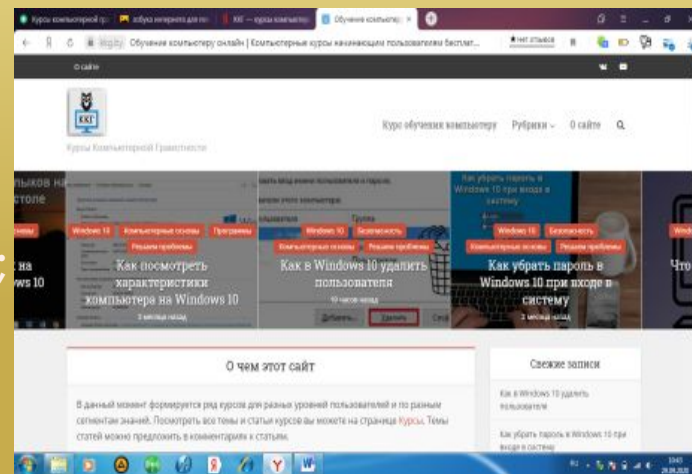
Курсы компьютерной гр | Азбука интернета для по | КК — курсы компьютер | Обучение компьютеру ×

Обучение компьютеру онлайн | Компьютерные курсы начинающим пользователям бесплат...

О сайте

ККГ

Курсы Компьютерной Грамотности

Курс обучения компьютеру Рубрики О сайте

ыков на столе

основы

на Windows 10

Windows 10 Компьютерные основы Программы Решаем проблемы

Как посмотреть характеристики компьютера на Windows 10

2 месяца назад

Windows 10 Безопасность Компьютерные основы Решаем проблемы

Как в Windows 10 удалить пользователя

10 часов назад

Добавить... Удалить

Как убрать пароль в Windows 10 при входе в систему

Windows 10 Безопасность Компьютерные основы Решаем проблемы

Как убрать пароль в Windows 10 при входе в систему

1 месяц назад

Что

О чем этот сайт

В данный момент формируется ряд курсов для разных уровней пользователей и по разным сегментам знаний. Посмотреть все темы и статьи курсов вы можете на странице Курсы. Темы статей можно предложить в комментариях к статьям.

Свежие записи

Как в Windows 10 удалить пользователя

Как убрать пароль в Windows 10 при входе в систему

10:43
29.09.2019